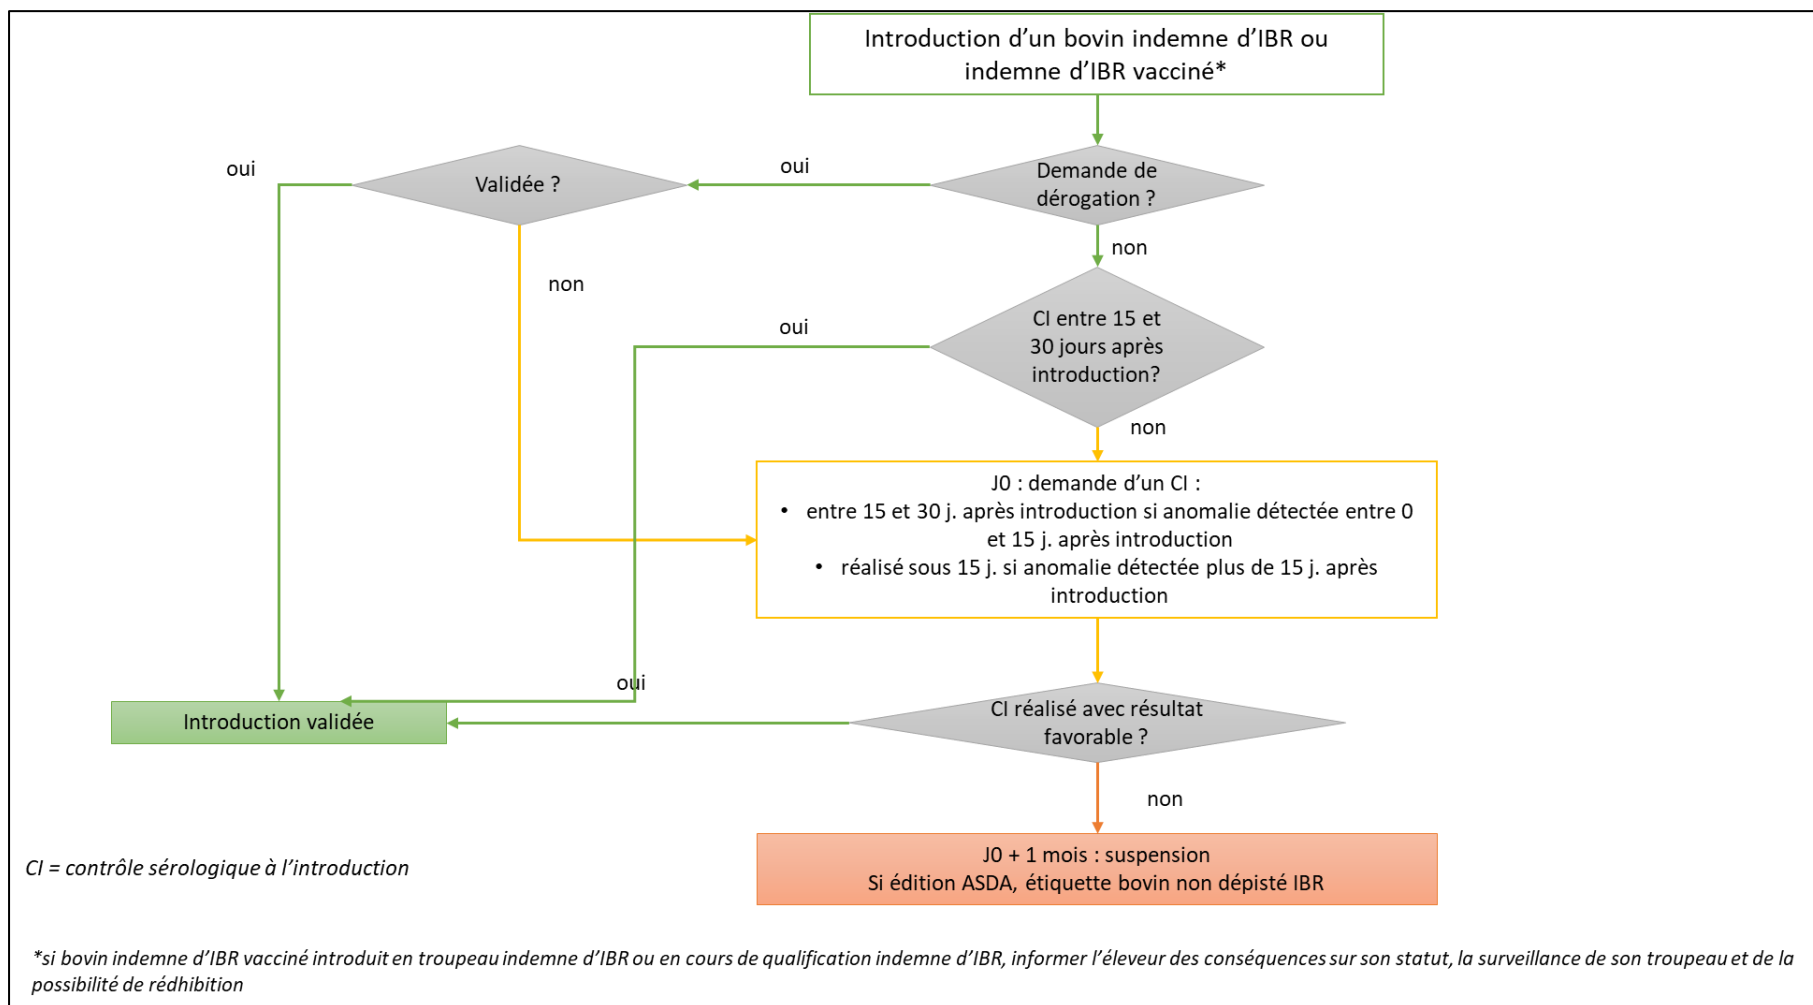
Introduction d'un bovin indemne d'IBR ou indemne d'IBR vacciné*

oui

Validée ?

oui

Demande de dérogation ?

non

non

oui

CI entre 15 et 30 jours après introduction?

non

J0 : demande d'un CI :
• entre 15 et 30 j. après introduction si anomalie détectée entre 0 et 15 j. après introduction
• réalisé sous 15 j. si anomalie détectée plus de 15 j. après introduction

oui

Introduction validée

CI réalisé avec résultat favorable ?

non

CI = contrôle sérologique à l'introduction

J0 + 1 mois : suspension
Si édition ASDA, étiquette bovin non dépisté IBR

*si bovin indemne d'IBR vacciné introduit en troupeau indemne d'IBR ou en cours de qualification indemne d'IBR, informer l'éleveur des conséquences sur son statut, la surveillance de son troupeau et de la possibilité de rédhibition